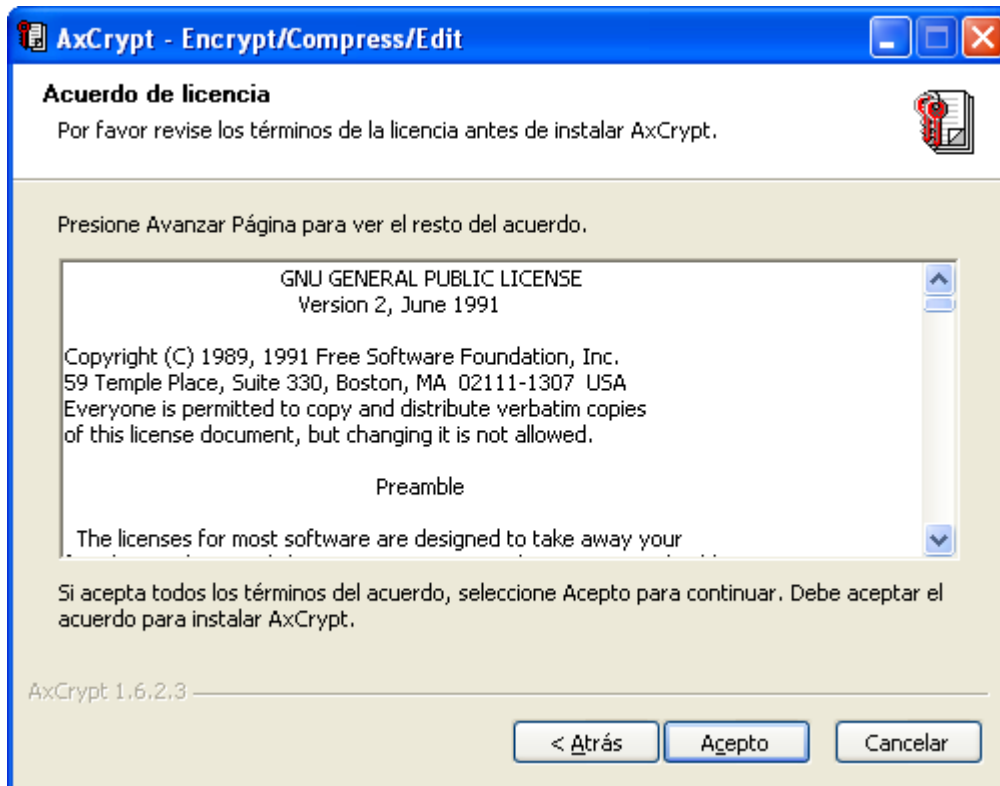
AxCrypt - Encrypt/Compress/Edit

Acuerdo de licencia

Por favor revise los términos de la licencia antes de instalar AxCrypt.

Presione Avanzar Página para ver el resto del acuerdo.

GNU GENERAL PUBLIC LICENSE
Version 2, June 1991

Copyright (C) 1989, 1991 Free Software Foundation, Inc.
59 Temple Place, Suite 330, Boston, MA 02111-1307 USA
Everyone is permitted to copy and distribute verbatim copies
of this license document, but changing it is not allowed.

Preamble

The licenses for most software are designed to take away your
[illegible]

Si acepta todos los términos del acuerdo, seleccione Acepto para continuar. Debe aceptar el acuerdo para instalar AxCrypt.

AxCrypt 1.6.2.3

< Atrás | Acepto | Cancelar